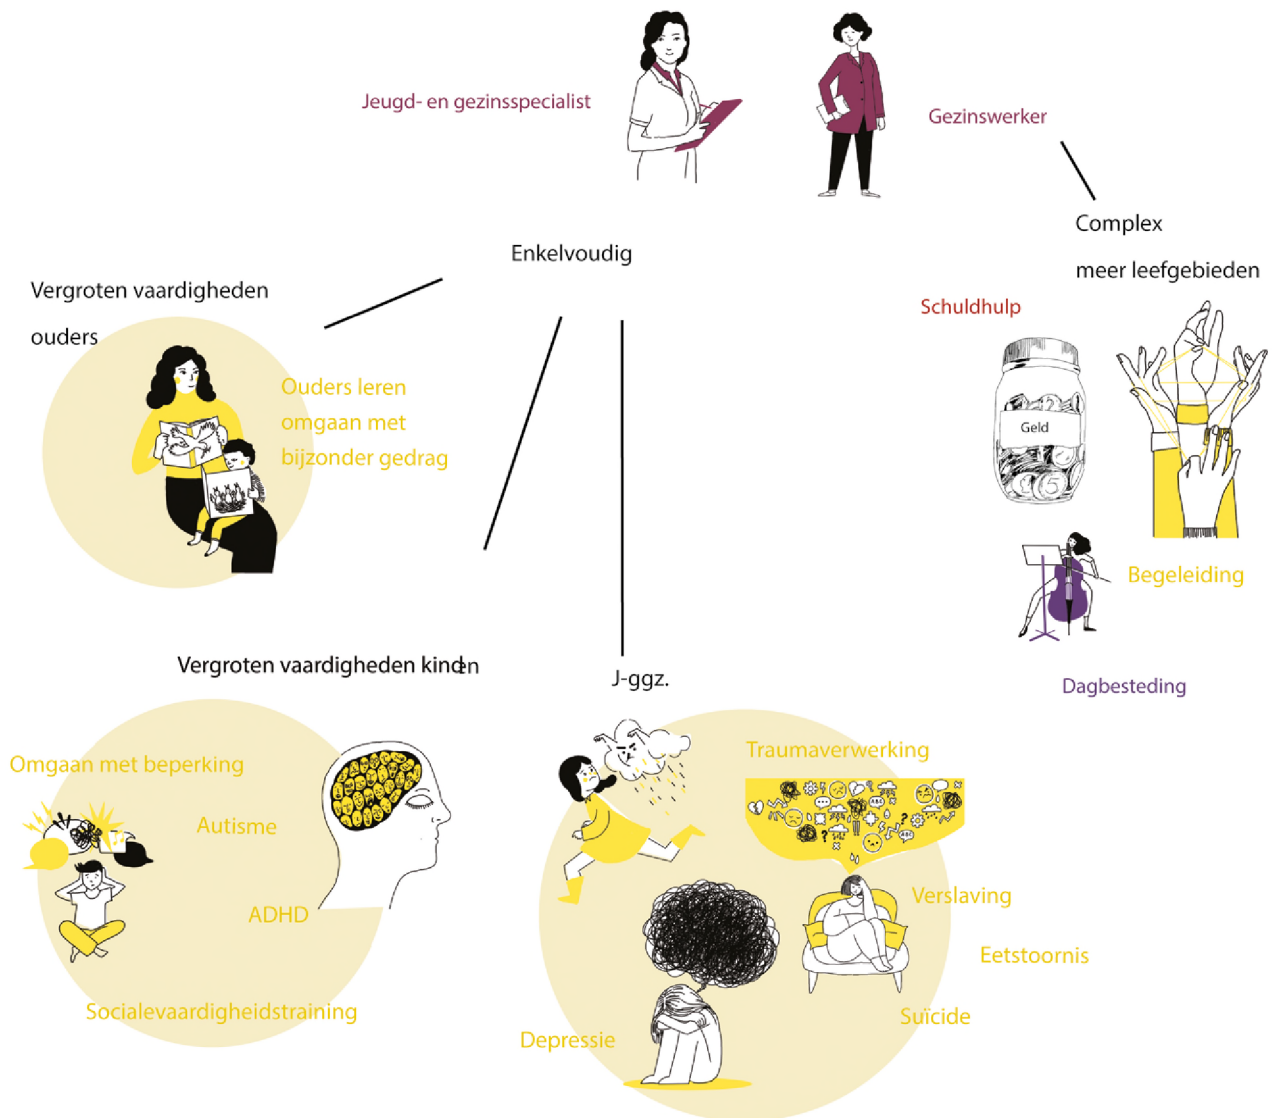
Jeugd- en gezinsspecialist

Gezinswerker

Complex

meer leefgebieden

Enkelvoudig

Vergroten vaardigheden

ouders

Ouders leren omgaan met bijzonder gedrag

Schuldhulp

Geld

Begeleiding

Dagbesteding

Vergroten vaardigheden kinden

J-ggz.

Omgaan met beperking

Autisme

ADHD

Socialevaardigheidstraining

Traumaverwerking

Verslaving

Eetstoornis

Suïcide

Depressie